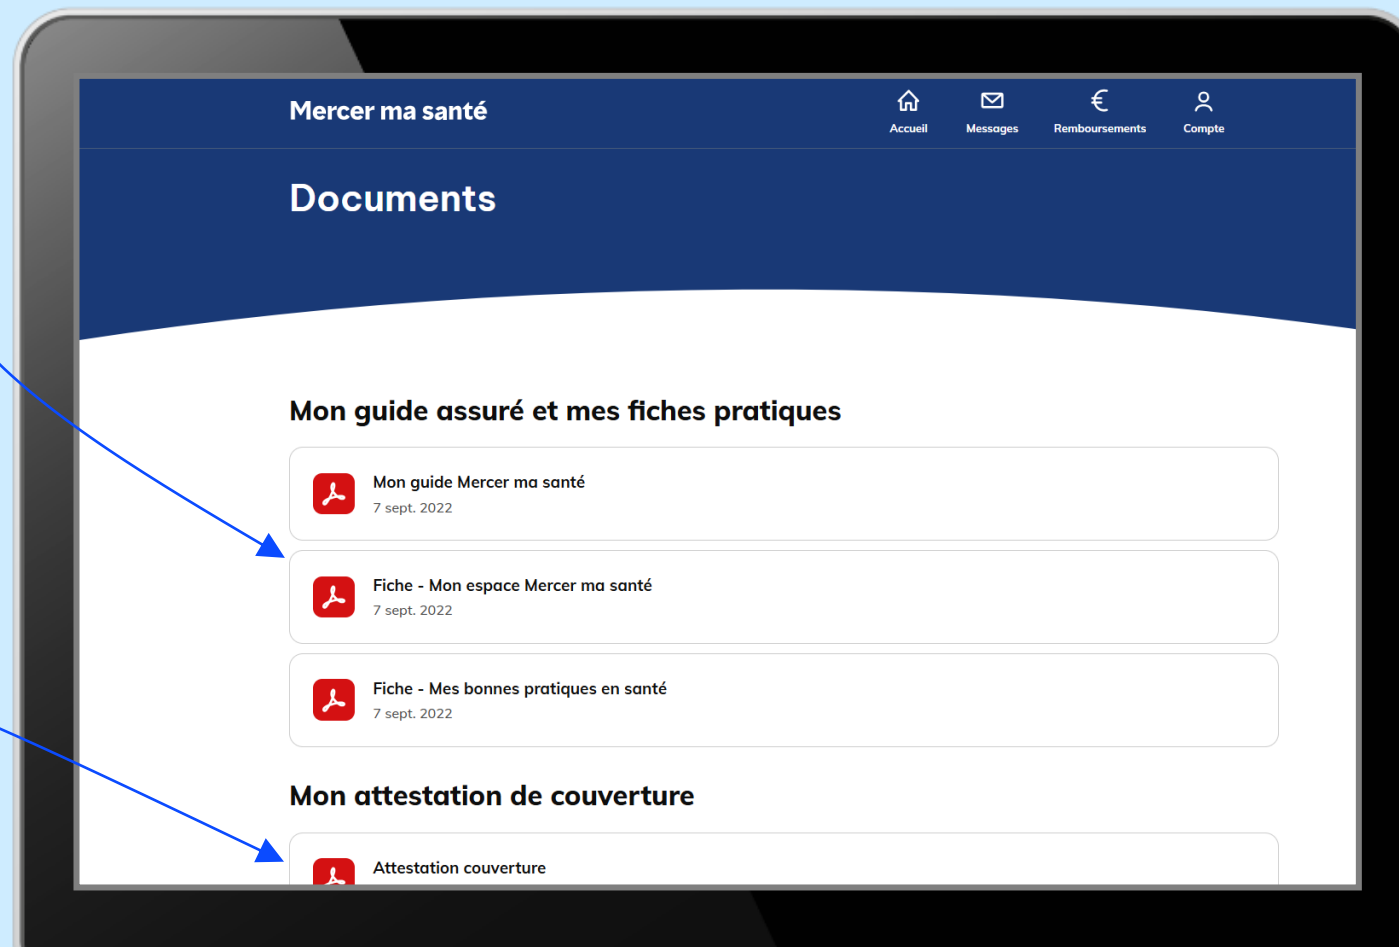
Mercer ma santé

Accueil Messages Remboursements Compte

Documents

Mon guide assuré et mes fiches pratiques

Mon guide Mercer ma santé
7 sept. 2022

Fiche - Mon espace Mercer ma santé
7 sept. 2022

Fiche - Mes bonnes pratiques en santé
7 sept. 2022

Mon attestation de couverture

Attestation couverture